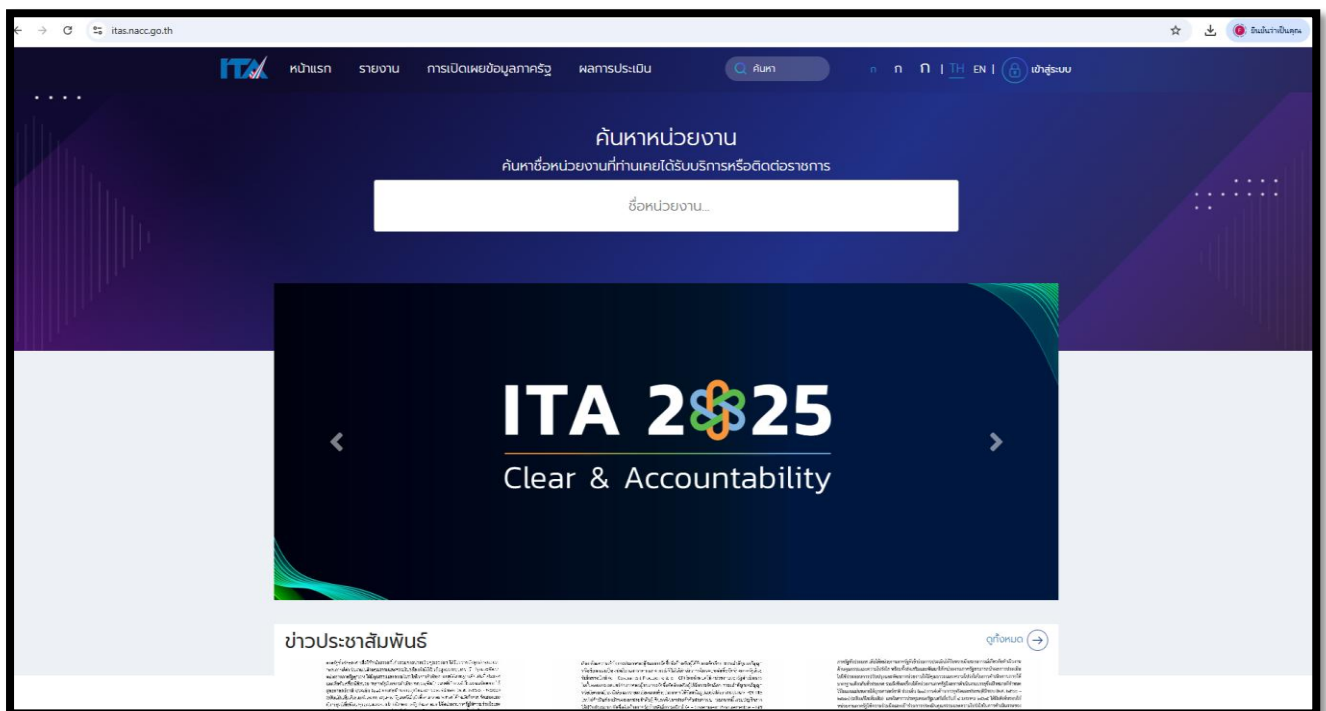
itas.nacc.go.th

อินพินิจว่าเป็นคุณ

ITA หน้าแรก รายงาน การเปิดเผยข้อมูลภาครัฐ ผลการประเมิน ค้นหา ก ก ก | TH EN | เข้าสู่ระบบ

ค้นหาหน่วยงาน

ค้นหาชื่อหน่วยงานที่ท่านเคยได้รับบริการหรือติดต่อราชการ

ชื่อหน่วยงาน...

ITA 2025

Clear & Accountability

ข่าวประชาสัมพันธ์

ดูทั้งหมด

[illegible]